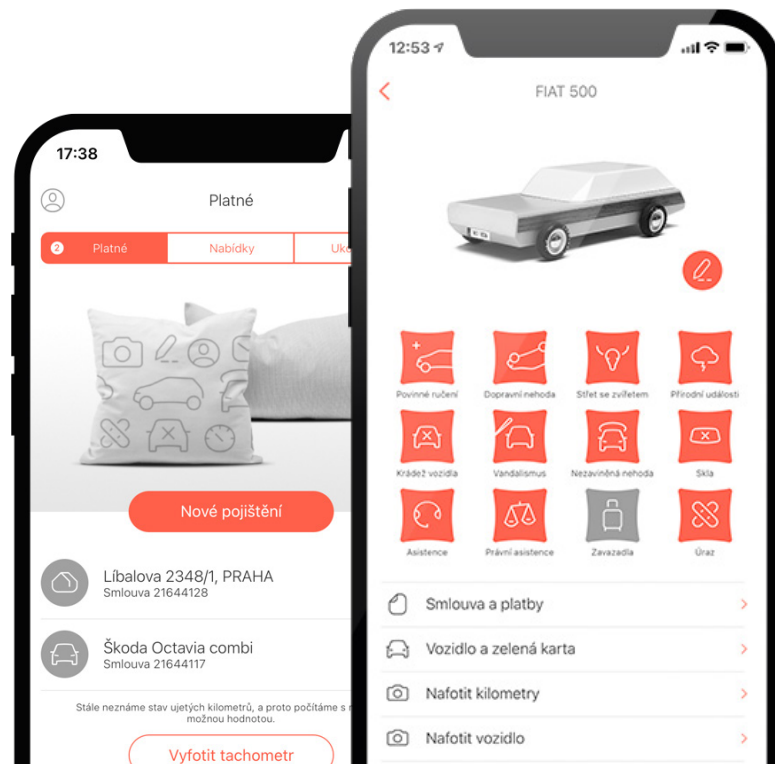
17:38

Platné

2 Platné | Nabídky | Uk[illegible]

Nové pojištění

Líbalova 2348/1, PRAHA
Smlouva 21644128

Škoda Octavia combi
Smlouva 21644117

Stále neznáme stav ujetých kilometrů, a proto počítáme s n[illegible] možnou hodnotou.

Vyfotit tachometr

12:53

FIAT 500

Povinné ručení
Dopravní nehoda
Střet se zvířetem
Přírodní události
Krádež vozidla
Vandalismus
Nezaviněná nehoda
Skla
Asistence
Právní asistence
Zavazadla
Úraz

Smlouva a platby
Vozidlo a zelená karta
Nafotit kilometry
Nafotit vozidlo